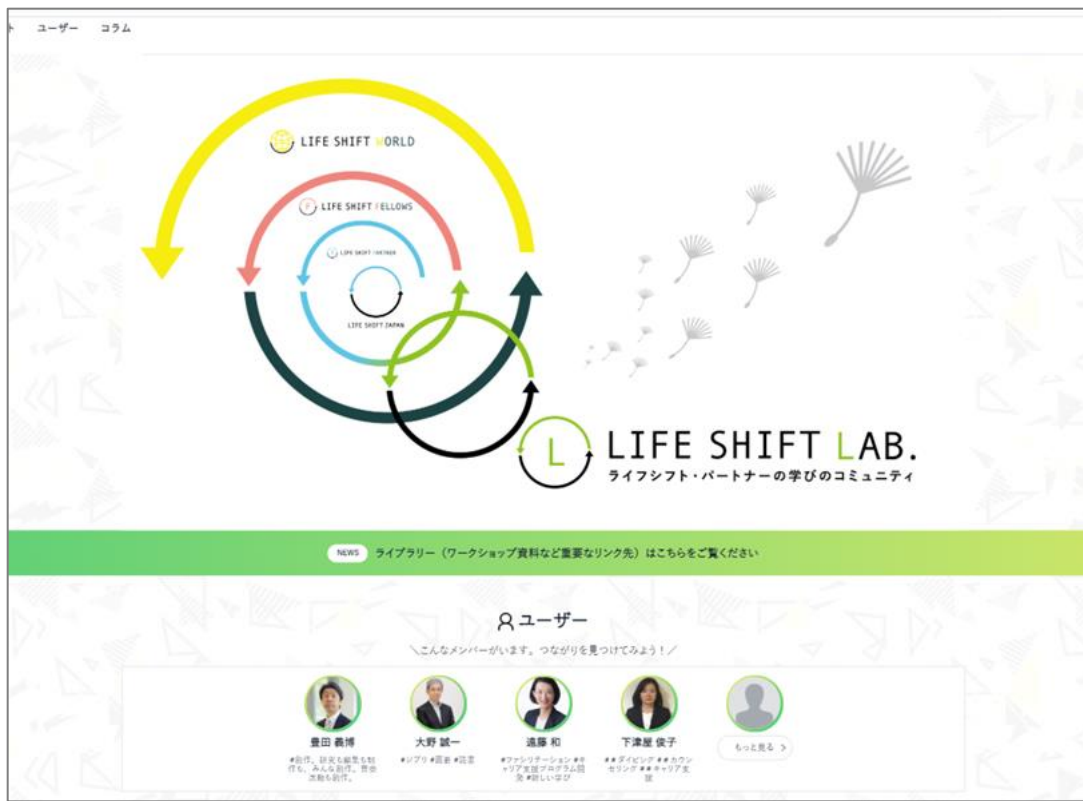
ト　ユーザー　コラム

LIFE SHIFT WORLD

LIFE SHIFT FELLOWS

LIFE SHIFT PARTNER

LIFE SHIFT JAPAN

L LIFE SHIFT LAB.
ライフシフト・パートナーの学びのコミュニティ

NEWS ライブラリー（ワークショップ資料など重要なリンク先）はこちらをご覧ください

ユーザー

＼こんなメンバーがいます。つながりを見つけてみよう！／

豊田 義博
#創作、研究も編集も制作も、みんな創作。营会活動も創作。

大野 誠一
#ジブリ #園芸 #読書

遠藤 和
#ファシリテーション #キャリア支援プログラム開発 #新しい学び

下津屋 俊子
##ダイビング ##カウンセリング ##キャリア支援

もっと見る ＞